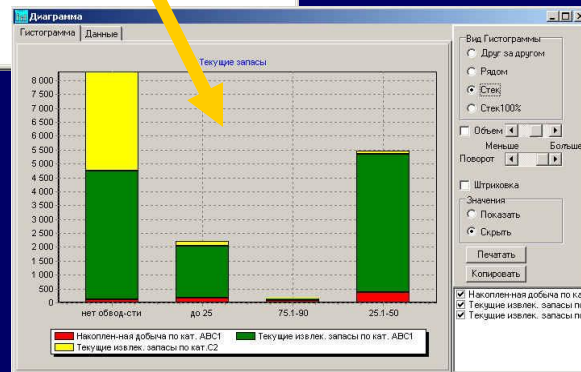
Диаграмма
Гистограмма Данные
Текущие запасы
8 000
7 500
7 000
6 500
6 000
5 500
5 000
4 500
4 000
3 500
3 000
2 500
2 000
1 500
1 000
500
0
нет обвод-сти
до 25
75.1-90
25.1-50
Накоплен-ная добыча по кат. АВС1
Текущие извлек. запасы по кат. АВС1
Текущие извлек. запасы по кат.С2
Вид Гистограммы
Друг за другом
Рядом
Стек
Стек100%
Объем
Меньше
Больше
Поворот
Штриховка
Значения
Показать
Скрыть
Печатать
Копировать
Накоплен-ная добыча по ка
Текущие извлек. запасы по
Текущие извлек. запасы по